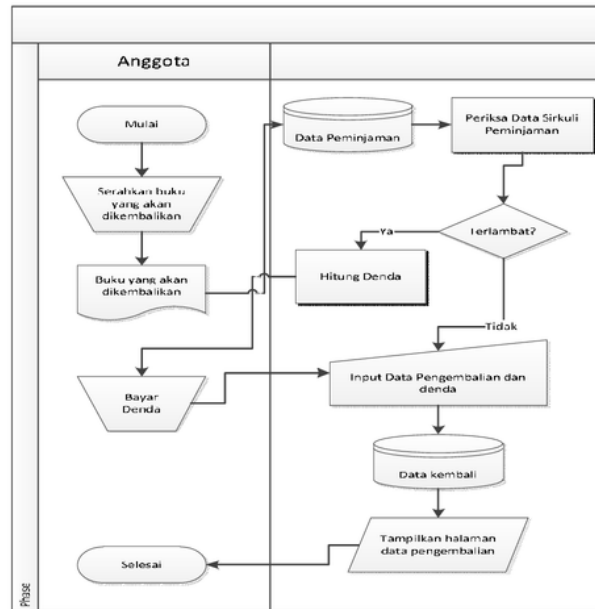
Anggota

Mulai

Serahkan buku yang akan dikembalikan

Buku yang akan dikembalikan

Bayar Denda

Selesai

Data Peminjaman

Periksa Data Sirkuli Peminjaman

Terlambat?

Ya

Hitung Denda

Tidak

Input Data Pengembalian dan denda

Data kembali

Tampilkan halaman data pengembalian

Phase